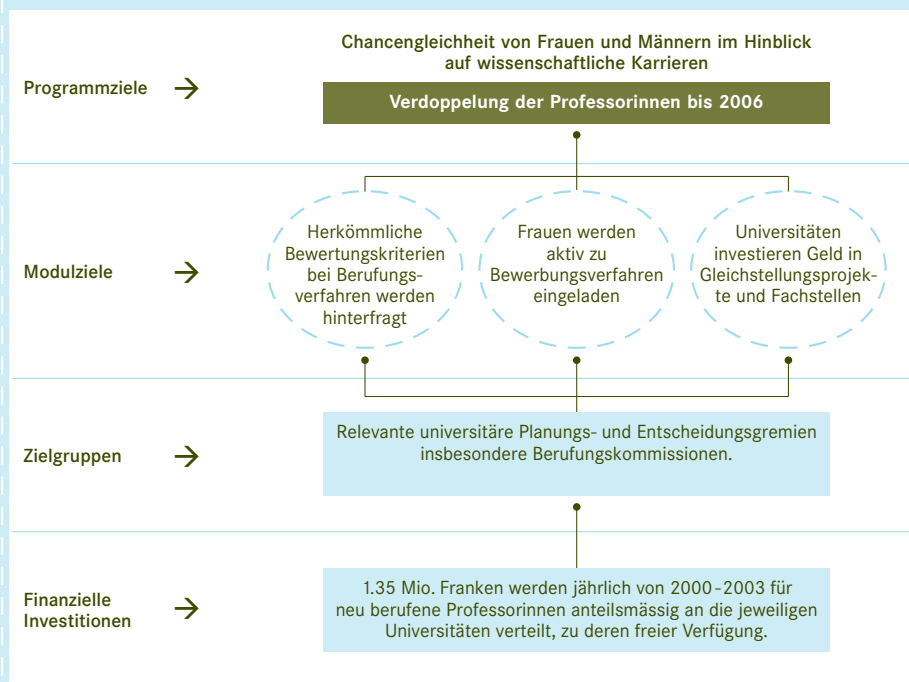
Programmziele →

Chancengleichheit von Frauen und Männern im Hinblick auf wissenschaftliche Karrieren

Verdoppelung der Professorinnen bis 2006

Modulziele →

Herkömmliche Bewertungskriterien bei Berufungsverfahren werden hinterfragt

Frauen werden aktiv zu Bewerbungsverfahren eingeladen

Universitäten investieren Geld in Gleichstellungsprojekte und Fachstellen

Zielgruppen →

Relevante universitäre Planungs- und Entscheidungsgremien insbesondere Berufungskommissionen.

Finanzielle Investitionen →

1.35 Mio. Franken werden jährlich von 2000 - 2003 für neu berufene Professorinnen anteilsmässig an die jeweiligen Universitäten verteilt, zu deren freier Verfügung.